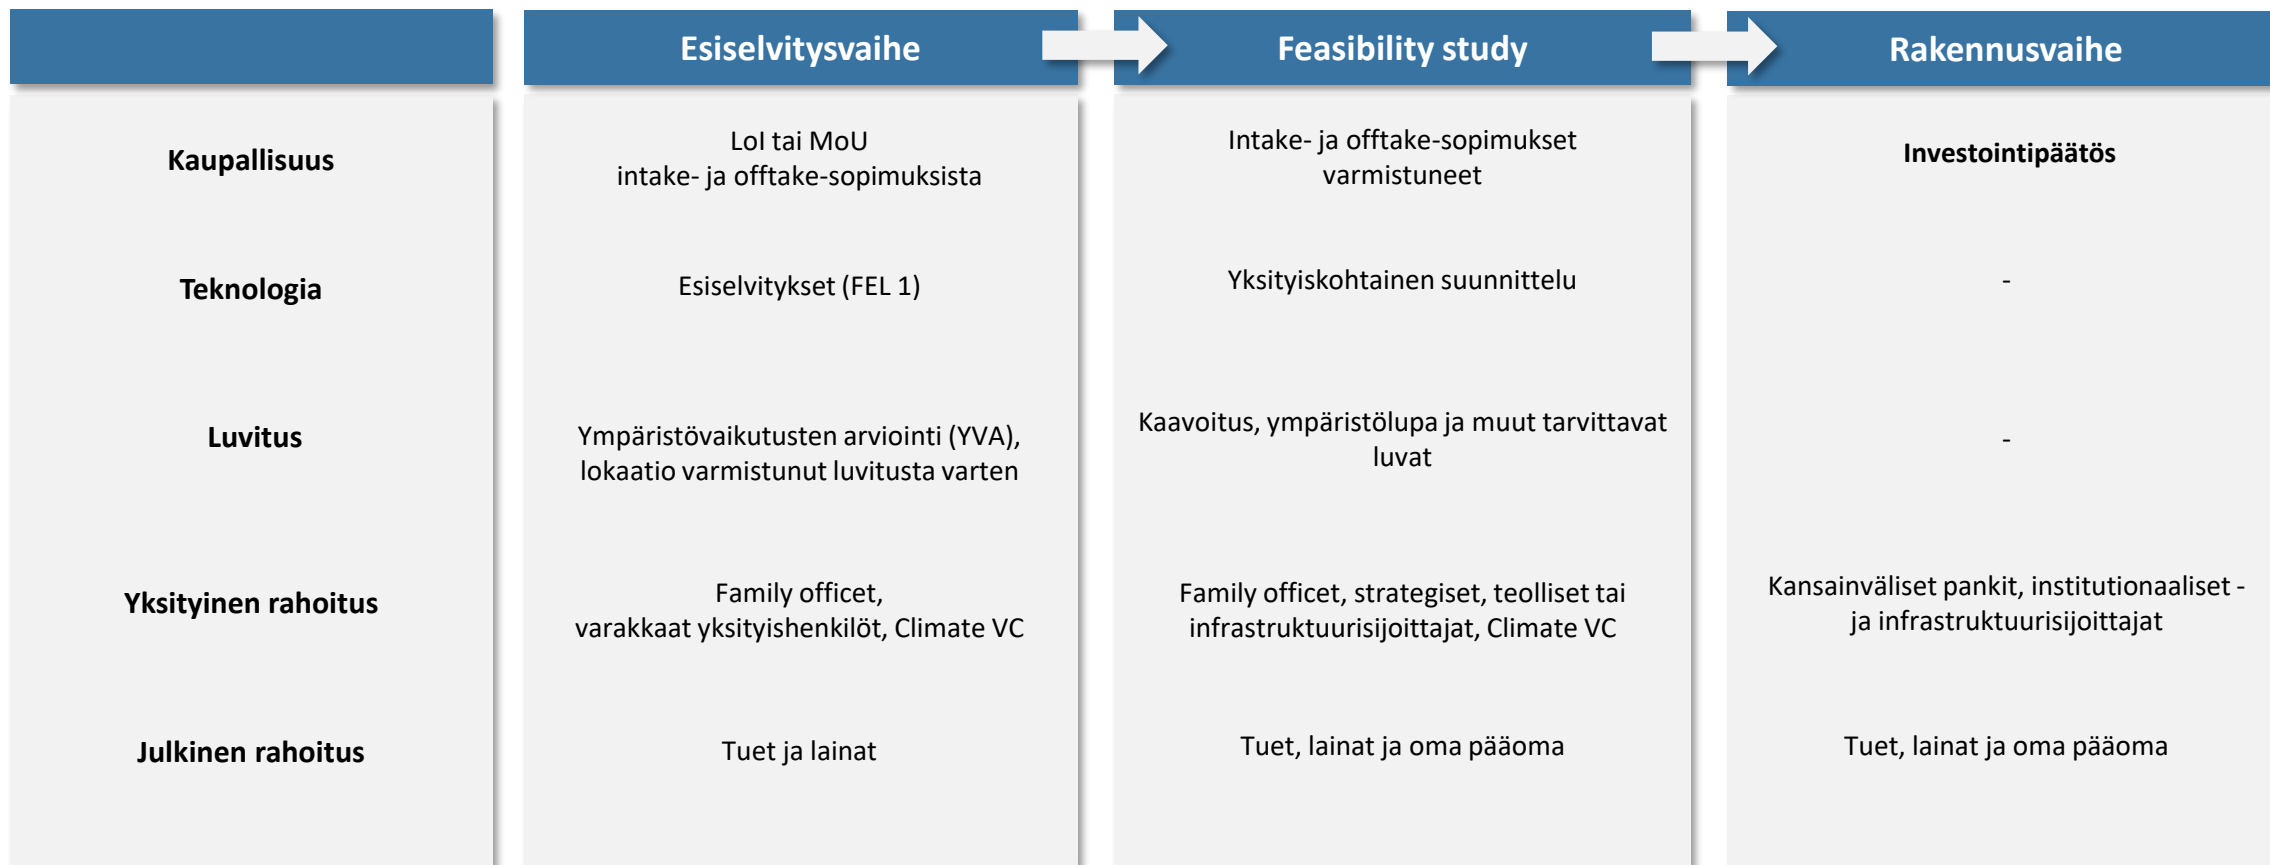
|  | Esiselvitysvaihe | Feasibility study | Rakennusvaihe |
|---|---|---|---|
| **Kaupallisuus** | LoI tai MoU intake- ja offtake-sopimuksista | Intake- ja offtake-sopimukset varmistuneet | **Investointipäätös** |
| **Teknologia** | Esiselvitykset (FEL 1) | Yksityiskohtainen suunnittelu | - |
| **Luvitus** | Ympäristövaikutusten arviointi (YVA), lokaatio varmistunut luvitusta varten | Kaavoitus, ympäristölupa ja muut tarvittavat luvat | - |
| **Yksityinen rahoitus** | Family officet, varakkaat yksityishenkilöt, Climate VC | Family officet, strategiset, teolliset tai infrastruktuurisijoittajat, Climate VC | Kansainväliset pankit, institutionaaliset - ja infrastruktuurisijoittajat |
| **Julkinen rahoitus** | Tuet ja lainat | Tuet, lainat ja oma pääoma | Tuet, lainat ja oma pääoma |